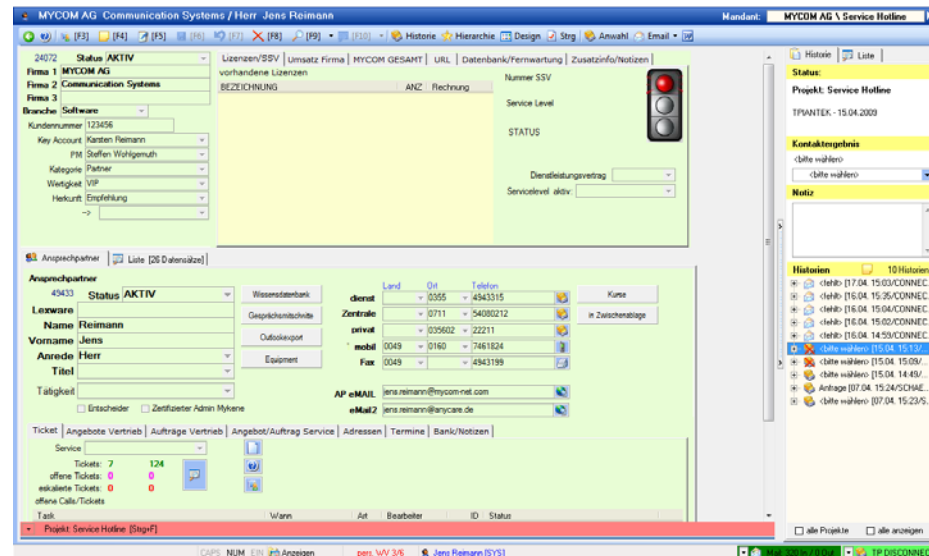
MYCOM AG Communication Systems / Herr Jens Reimann
Mandant: MYCOM AG \ Service Hotline

[F3] [F4] [F5] [F6] [F7] [F8] [F9] [F10] Historie Hierarchie Design Strg Anwahl Email

24072 Status AKTIV
Firma 1 MYCOM AG
Firma 2 Communication Systems
Firma 3
Branche Software
Kundennummer 123456
Key Account Karsten Reimann
PM Steffen Wohlgemuth
Kategorie Partner
Wertigkeit VIP
Herkunft Empfehlung
->

Lizenzen/SSV | Umsatz Firma | MYCOM GESAMT | URL | Datenbank/Fernwartung | Zusatzinfo/Notizen
vorhandene Lizenzen
BEZEICHNUNG ANZ Rechnung
Nummer SSV
Service Level
STATUS
Dienstleistungsvertrag
Servicelevel aktiv:

Historie | Liste
Status:
Projekt: Service Hotline
TPIANTEK - 15.04.2009
Kontaktergebnis
<bitte wählen>
<bitte wählen>
Notiz

Historien 10 Historien
<fehlt> [17.04. 15:03/CONNEC
<fehlt> [16.04. 15:35/CONNEC
<fehlt> [16.04. 15:04/CONNEC
<fehlt> [16.04. 15:02/CONNEC
<fehlt> [16.04. 14:59/CONNEC
<bitte wählen> [15.04. 15:13/
<bitte wählen> [15.04. 15:09/
<bitte wählen> [15.04. 14:49/
Anfrage [07.04. 15:24/SCHAE
<bitte wählen> [07.04. 15:23/S

alle Projekte alle anzeigen

Ansprechpartner | Liste [26 Datensätze]
Ansprechpartner
49433 Status AKTIV
Lexware
Name Reimann
Vorname Jens
Anrede Herr
Titel
Tätigkeit
Entscheider Zertifizierter Admin Mykene

Wissensdatenbank
Gesprächsmitschnitte
Outlookexport
Equipment

Land Ort Telefon
dienst 0355 4943315
Zentrale 0711 54080212
privat 035602 22211
mobil 0049 0160 7461824
Fax 0049 4943199
AP eMAIL jens.reimann@mycom-net.com
eMail2 jens.reimann@anycare.de

Kurse
in Zwischenablage

Ticket | Angebote Vertrieb | Aufträge Vertrieb | Angebot/Auftrag Service | Adressen | Termine | Bank/Notizen
Service
Tickets: 7 124
offene Tickets: 0 0
eskalierte Tickets: 0 0
offene Calls/Tickets
Task Wann Art Bearbeiter ID Status

Projekt: Service Hotline [Strg+F]

CAPS NUM EIN Anzeigen pers. WV 3/6 Jens Reimann [SYS] Mail: 220 In / 0 Out TP DISCONNEC